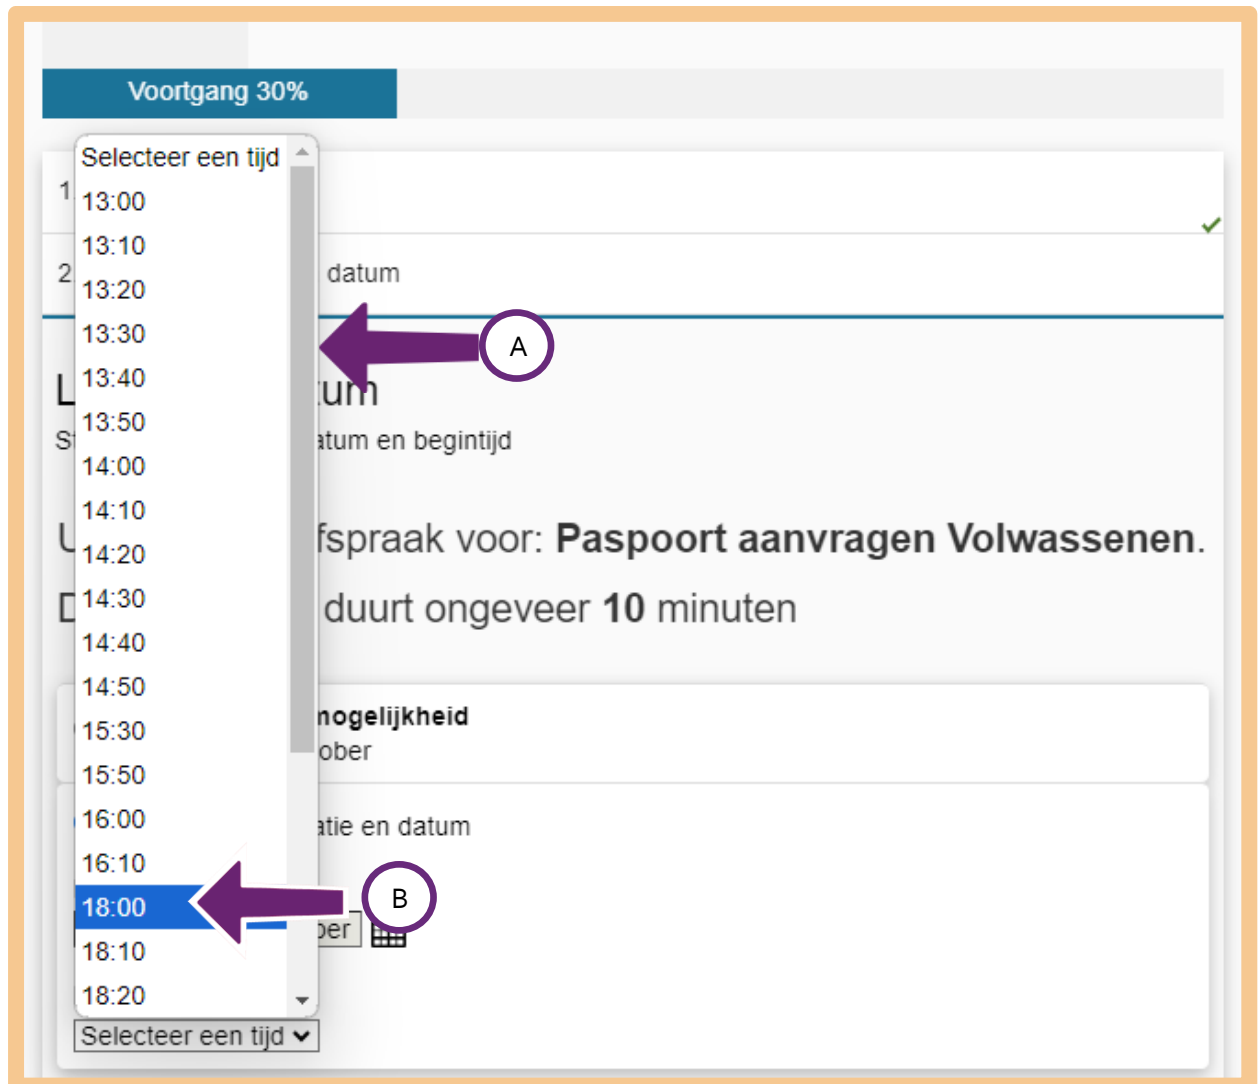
Voortgang 30%

Selecteer een tijd
13:00
13:10
13:20
13:30
13:40
13:50
14:00
14:10
14:20
14:30
14:40
14:50
15:30
15:50
16:00
16:10
18:00
18:10
18:20

1

2 datum

A

L tum
S atum en begintijd

U fspraak voor: **Paspoort aanvragen Volwassenen**.

D duurt ongeveer **10** minuten

**nogelijkheid**
ober

atie en datum

B

ber

Selecteer een tijd